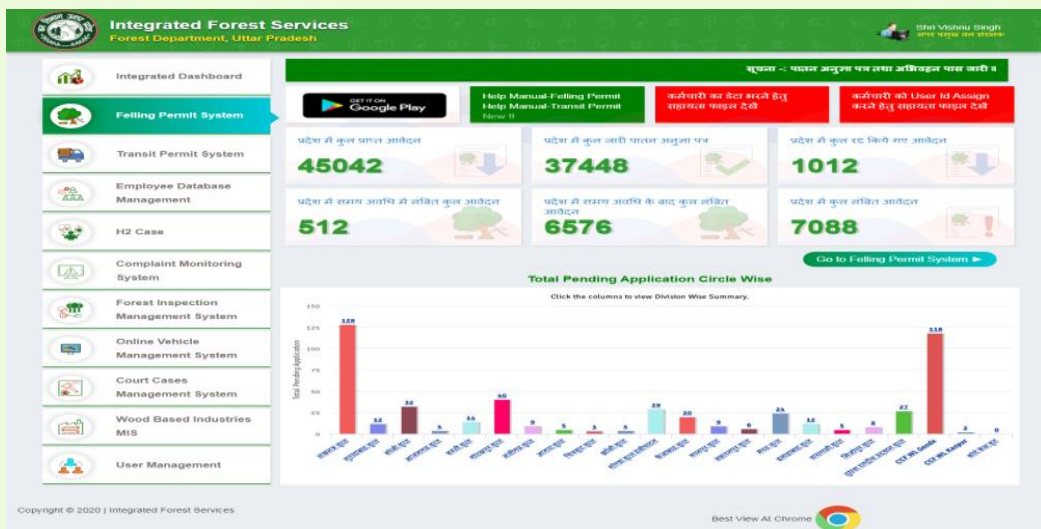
Integrated Forest Services
Forest Department, Uttar Pradesh

Shri Vishnu Singh
अपर प्रमुख वन संरक्षक

Integrated Dashboard
Felling Permit System
Transit Permit System
Employee Database Management
H2 Case
Complaint Monitoring System
Forest Inspection Management System
Online Vehicle Management System
Court Cases Management System
Wood Based Industries MIS
User Management

सूचना -: पातन अनुज्ञा पत्र तथा अभिवहन पास जारी ।

GET IT ON Google Play

Help Manual-Felling Permit
Help Manual-Transit Permit
New !!

कर्मचारी का डेटा भरने हेतु सहायता फाइल देखें

कर्मचारी को User Id Assign करने हेतु सहायता फाइल देखें

प्रदेश में कुल प्राप्त आवेदन
45042

प्रदेश में कुल जारी पातन अनुज्ञा पत्र
37448

प्रदेश में कुल रद्द किये गए आवेदन
1012

प्रदेश में समय अवधि में लंबित कुल आवेदन
512

प्रदेश में समय अवधि के बाद कुल लंबित आवेदन
6576

प्रदेश में कुल लंबित आवेदन
7088

Go to Felling Permit System ►

Total Pending Application Circle Wise

Click the columns to view Division Wise Summary.

Total Pending Application

150
125
100
75
50
25
0

128 12 32 5 14 40 9 5 3 5 29 20 9 6 24 12 5 8 27 118 2 0

CCF WL Gonda
CCF WL Kanpur

Copyright © 2020 | Integrated Forest Services

Best View At Chrome